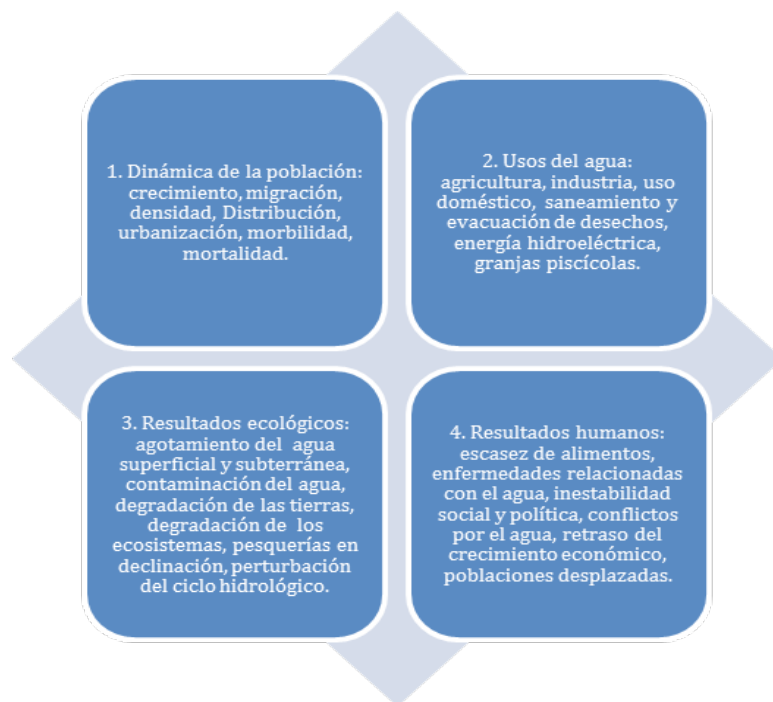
1. Dinámica de la población: crecimiento, migración, densidad, Distribución, urbanización, morbilidad, mortalidad.

2. Usos del agua: agricultura, industria, uso doméstico, saneamiento y evacuación de desechos, energía hidroeléctrica, granjas piscícolas.

3. Resultados ecológicos: agotamiento del agua superficial y subterránea, contaminación del agua, degradación de las tierras, degradación de los ecosistemas, pesquerías en declinación, perturbación del ciclo hidrológico.

4. Resultados humanos: escasez de alimentos, enfermedades relacionadas con el agua, inestabilidad social y política, conflictos por el agua, retraso del crecimiento económico, poblaciones desplazadas.